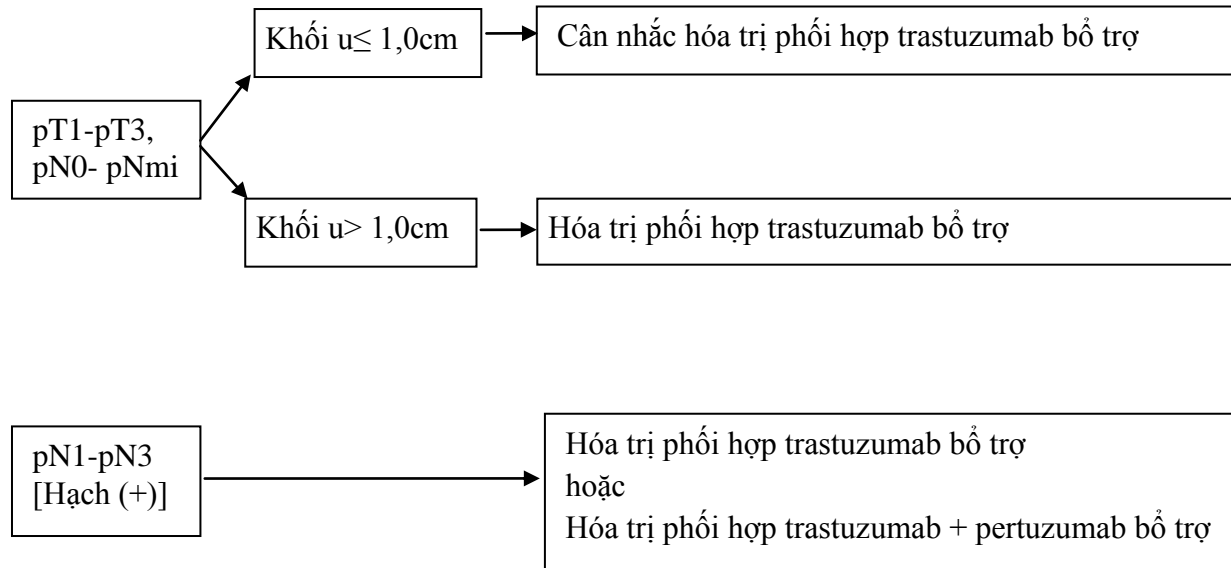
pT1-pT3, pN0- pNmi

Khối u≤ 1,0cm

Cân nhắc hóa trị phối hợp trastuzumab bổ trợ

Khối u> 1,0cm

Hóa trị phối hợp trastuzumab bổ trợ

pN1-pN3 [Hạch (+)]

Hóa trị phối hợp trastuzumab bổ trợ
hoặc
Hóa trị phối hợp trastuzumab + pertuzumab bổ trợ